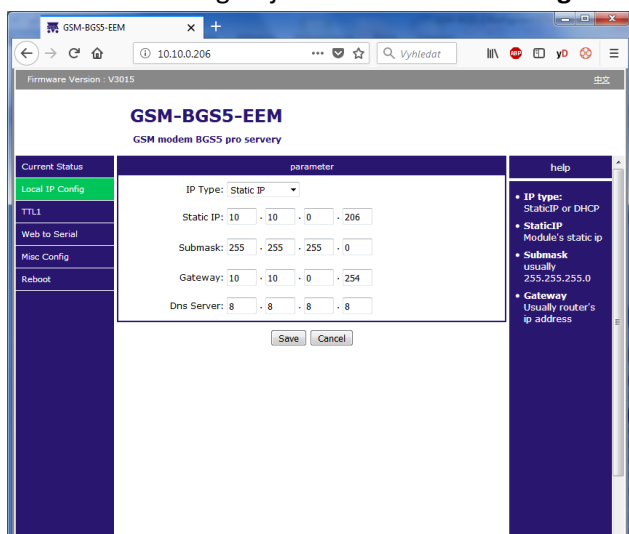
GSM-BGS5-EEM ×

10.10.0.206

Vyhledat

Firmware Version : V3015

中文

GSM-BGS5-EEM

GSM modem BGS5 pro servery

Current Status

Local IP Config

TTL1

Web to Serial

Misc Config

Reboot

parameter

IP Type: Static IP

Static IP: 10 . 10 . 0 . 206

Submask: 255 . 255 . 255 . 0

Gateway: 10 . 10 . 0 . 254

Dns Server: 8 . 8 . 8 . 8

Save Cancel

help

• IP type: StaticIP or DHCP

• StaticIP Module's static ip

• Submask usually 255.255.255.0

• Gateway Usually router's ip address